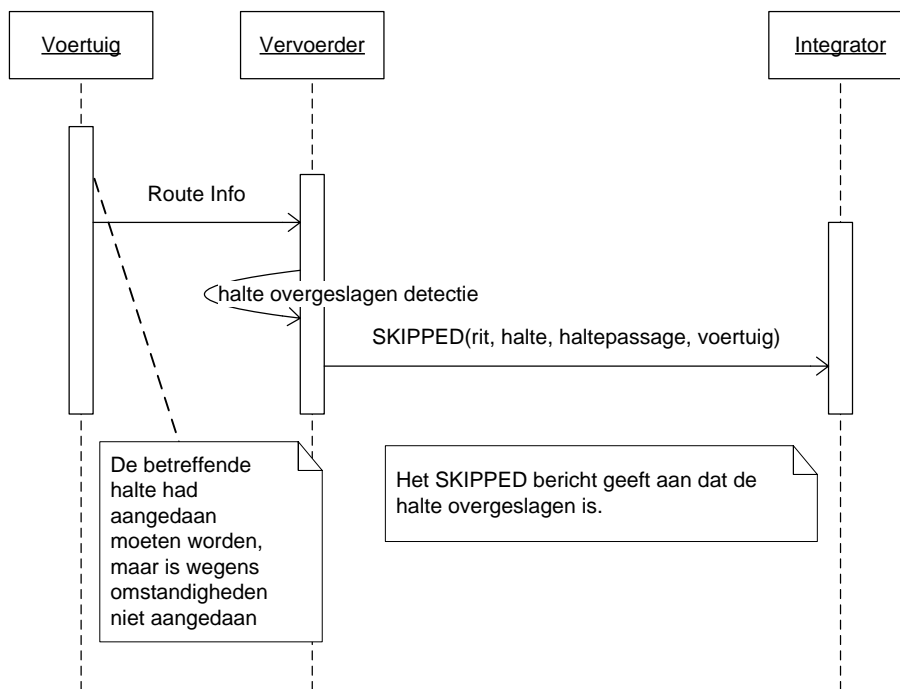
Voertuig

Vervoerder

Integrator

Route Info

halte overgeslagen detectie

SKIPPED(rit, halte, haltepassage, voertuig)

De betreffende halte had aangedaan moeten worden, maar is wegens omstandigheden niet aangedaan

Het SKIPPED bericht geeft aan dat de halte overgeslagen is.